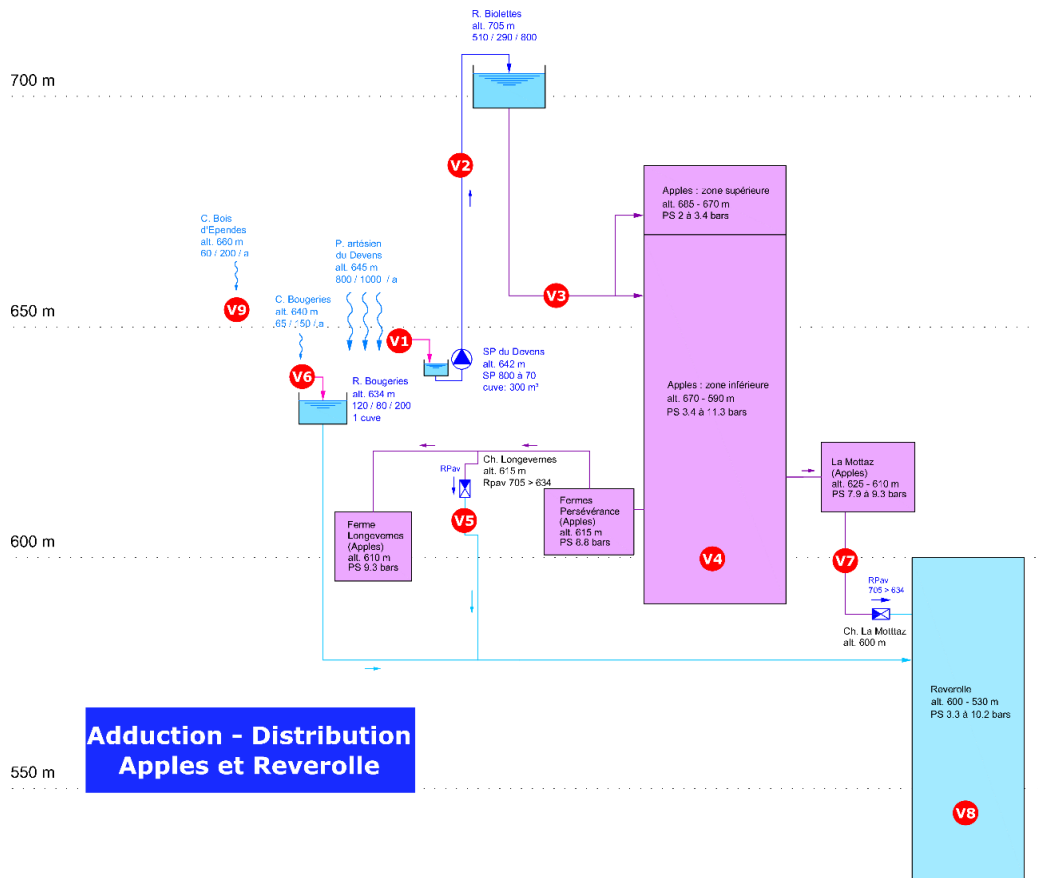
R. Biolettes
alt. 705 m
510 / 290 / 800

700 m

V2

Apples : zone supérieure
alt. 685 - 670 m
PS 2 à 3.4 bars

C. Bois d'Ependes
alt. 660 m
60 / 200 / a

P. artésien du Devens
alt. 645 m
800 / 1000 / a

V3

650 m

V9

C. Bougeries
alt. 640 m
65 / 150 / a

V1

SP du Devens
alt. 642 m
SP 800 à 70
cuve: 300 m³

V6

R. Bougeries
alt. 634 m
120 / 80 / 200
1 cuve

Apples : zone inférieure
alt. 670 - 590 m
PS 3.4 à 11.3 bars

Ch. Longevernes
alt. 615 m
Rpav 705 > 634

RPav

La Mottaz
(Apples)
alt. 625 - 610 m
PS 7.9 à 9.3 bars

Fermes Persévérance
(Apples)
alt. 615 m
PS 8.8 bars

V5

Ferme Longevernes
(Apples)
alt. 610 m
PS 9.3 bars

600 m

V4

V7

RPav
705 > 634

Ch. La Mottaz
alt. 600 m

Reverolle
alt. 600 - 530 m
PS 3.3 à 10.2 bars

Adduction - Distribution
Apples et Reverolle

550 m

V8